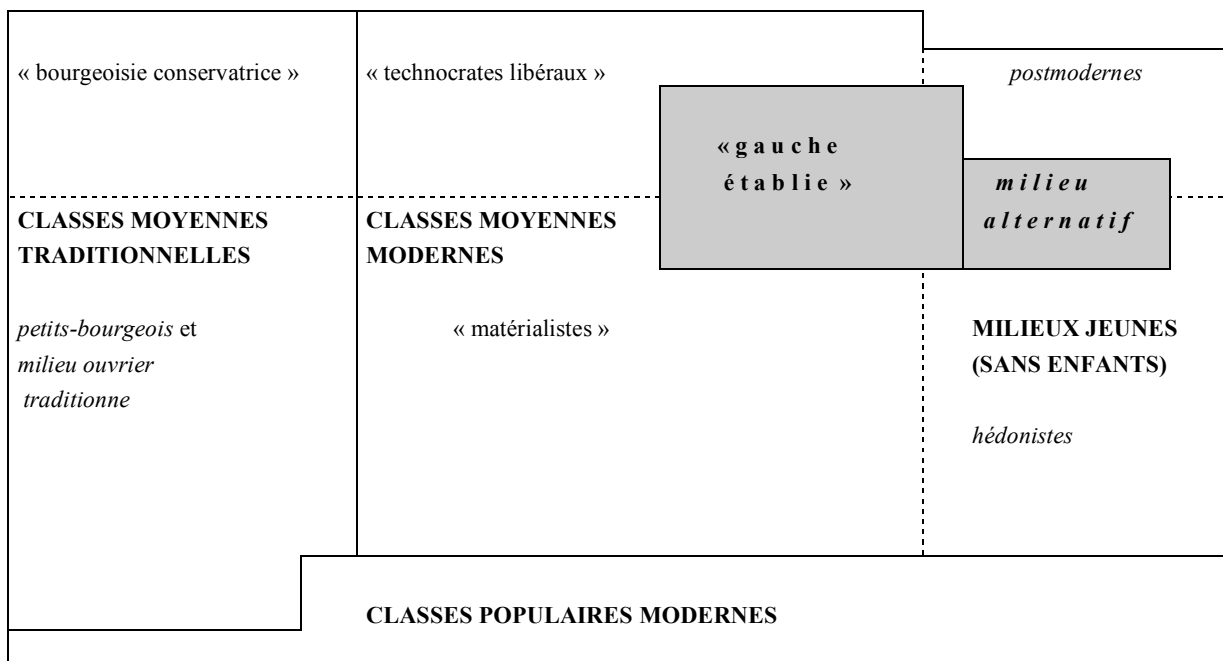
« bourgeoisie conservatrice »

« technocrates libéraux »

postmodernes

« gauche établie »

milieu alternatif

CLASSES MOYENNES TRADITIONNELLES

CLASSES MOYENNES MODERNES

petits-bourgeois et milieu ouvrier traditionne

« matérialistes »

MILIEUX JEUNES (SANS ENFANTS)

hédonistes

CLASSES POPULAIRES MODERNES